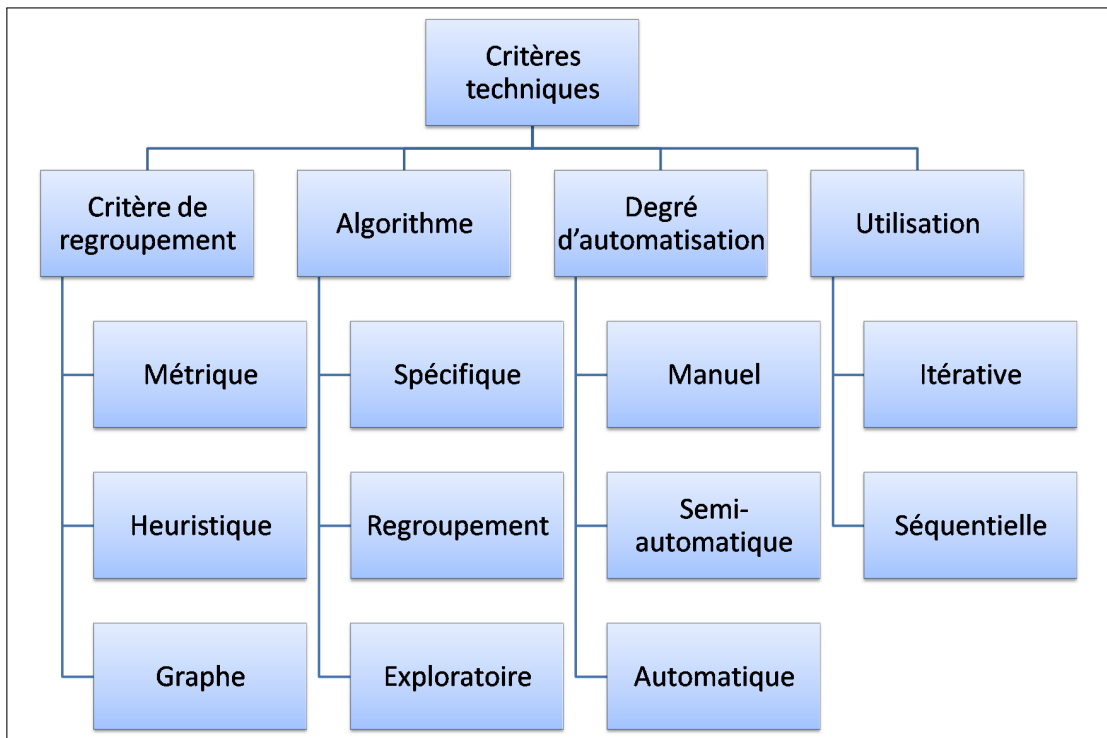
Critères techniques

Critère de regroupement

Métrique

Heuristique

Graphe

Algorithme

Spécifique

Regroupement

Exploratoire

Degré d'automatisation

Manuel

Semi-automatique

Automatique

Utilisation

Itérative

Séquentielle